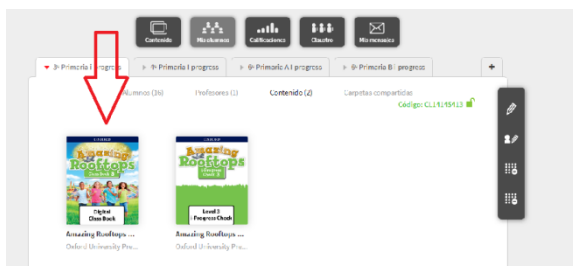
Contenido
Mis alumnos
Calificaciones
Claustro
Mis mensajes

3º Primaria I progress
1º Primaria I progress
6º Primaria A I progress
6º Primaria B I progress
+

Alumnos (36)
Profesores (1)
Contenido (2)
Carpetas compartidas
Código: CL14153A13

OXFORD
Amazing Rooftops
Class Book 3
Digital Class Book
Amazing Rooftops ...
Oxford University Pre...

Amazing Rooftops
Level 3 Progress Check
Amazing Rooftops ...
Oxford University Pre...